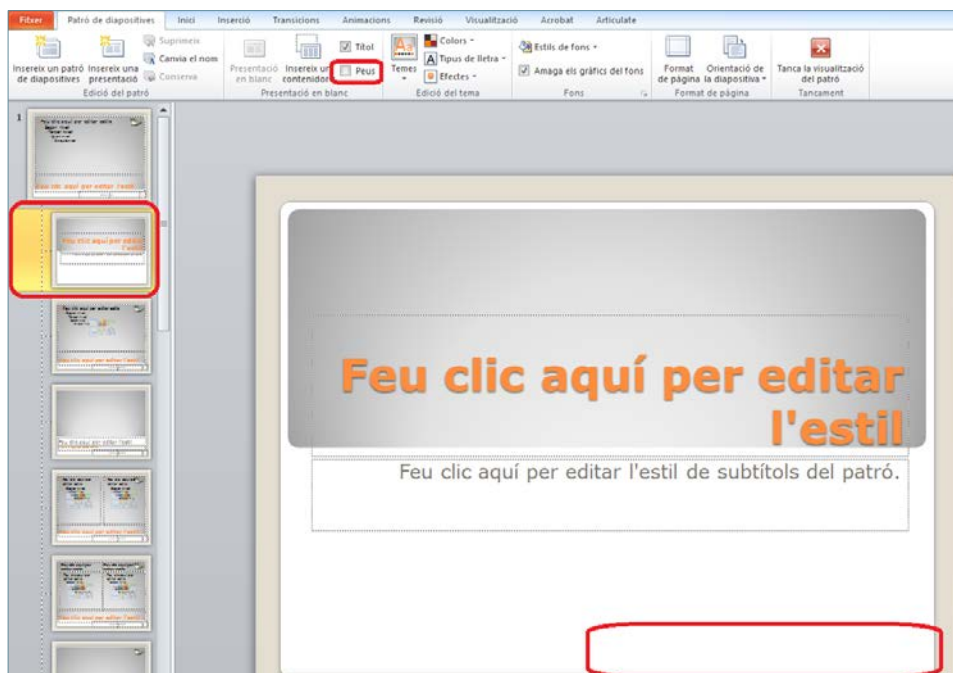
Fitxer | Patró de diapositives | Inici | Inserció | Transicions | Animacions | Revisió | Visualització | Acrobat | Articulate

Insereix un patró de diapositives
Insereix una presentació
Suprimeix
Canvia el nom
Conserva
Edició del patró

Presentació en blanc
Insereix un contenidor
Títol
Peus
Presentació en blanc

Temes
Colors
Tipus de lletra
Efectes
Edició del tema

Estils de fons
Amaga els gràfics del fons
Fons

Format de pàgina
Orientació de la diapositiva
Format de pàgina

Tanca la visualització del patró
Tancament

1

Feu clic aquí per editar l'estil

Feu clic aquí per editar l'estil de subtítols del patró.